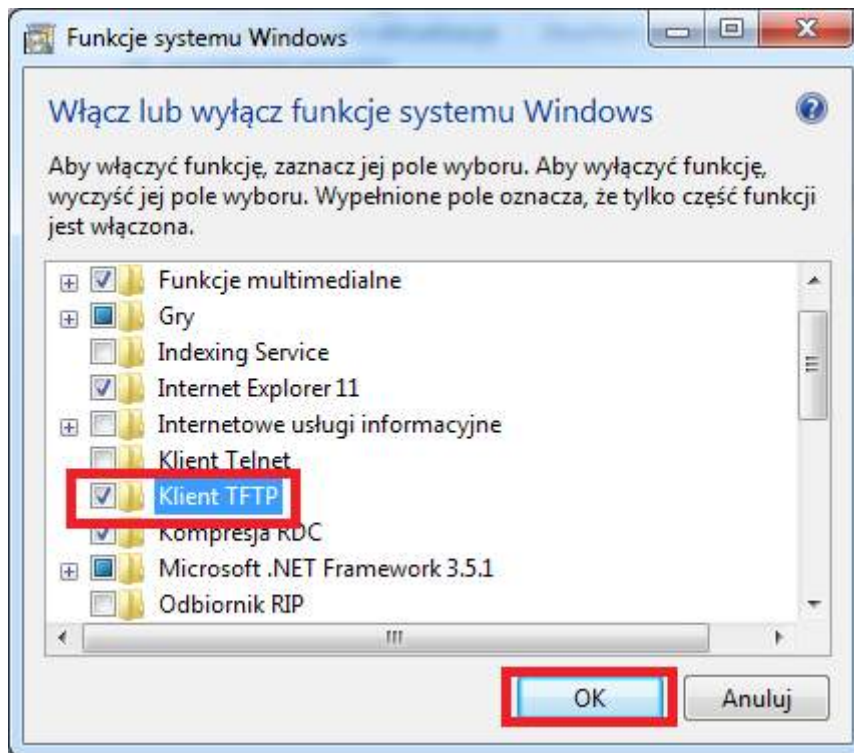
Funkcje systemu Windows

Włącz lub wyłącz funkcje systemu Windows

Aby włączyć funkcję, zaznacz jej pole wyboru. Aby wyłączyć funkcję, wyczyść jej pole wyboru. Wypełnione pole oznacza, że tylko część funkcji jest włączona.

Funkcje multimedialne
Gry
Indexing Service
Internet Explorer 11
Internetowe usługi informacyjne
Klient Telnet
Klient TFTP
Kompresja RDC
Microsoft .NET Framework 3.5.1
Odbiornik RIP

OK
Anuluj